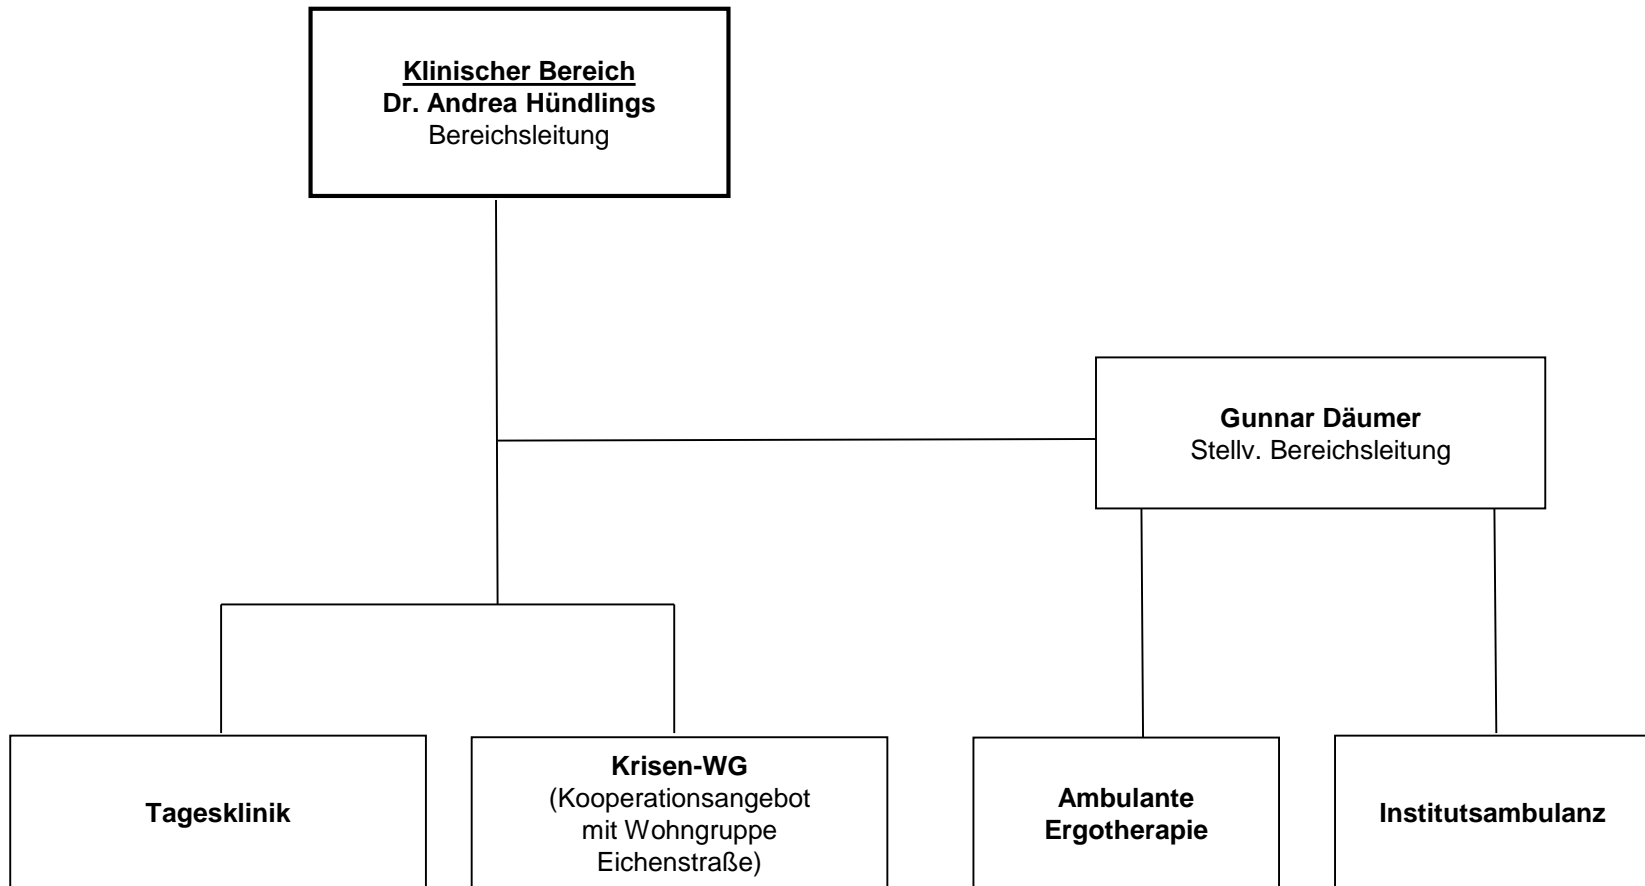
Klinischer Bereich
Dr. Andrea Hündlings
Bereichsleitung

Gunnar Däumer
Stellv. Bereichsleitung

Tagesklinik

Krisen-WG
(Kooperationsangebot mit Wohngruppe Eichenstraße)

Ambulante Ergotherapie

Institutsambulanz